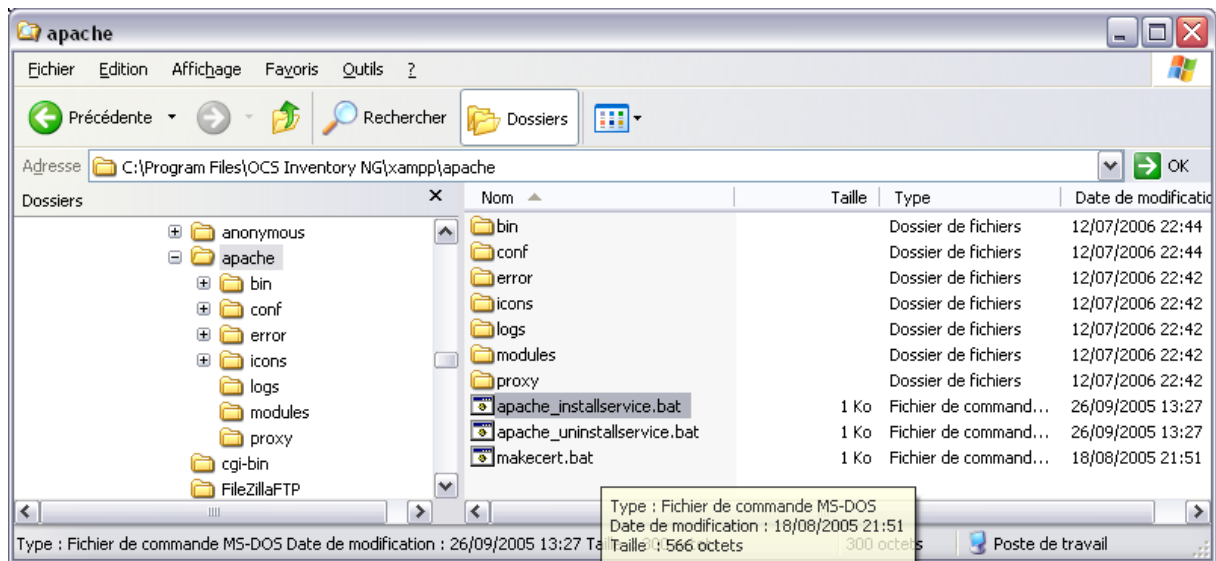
apache

Fichier Edition Affichage Favoris Outils ?

Précédente Rechercher Dossiers

Adresse C:\Program Files\OCS Inventory NG\xampp\apache OK

Dossiers ×

anonymous
apache
bin
conf
error
icons
logs
modules
proxy
cgi-bin
FileZillaFTP

| Nom | Taille | Type | Date de modificatio |
|---|---|---|---|
| bin | | Dossier de fichiers | 12/07/2006 22:44 |
| conf | | Dossier de fichiers | 12/07/2006 22:44 |
| error | | Dossier de fichiers | 12/07/2006 22:42 |
| icons | | Dossier de fichiers | 12/07/2006 22:42 |
| logs | | Dossier de fichiers | 12/07/2006 22:42 |
| modules | | Dossier de fichiers | 12/07/2006 22:42 |
| proxy | | Dossier de fichiers | 12/07/2006 22:42 |
| apache_installservice.bat | 1 Ko | Fichier de command... | 26/09/2005 13:27 |
| apache_uninstallservice.bat | 1 Ko | Fichier de command... | 26/09/2005 13:27 |
| makecert.bat | 1 Ko | Fichier de command... | 18/08/2005 21:51 |

Type : Fichier de commande MS-DOS
Date de modification : 18/08/2005 21:51
Taille : 566 octets

Type : Fichier de commande MS-DOS Date de modification : 26/09/2005 13:27 Tai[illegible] 300 octets Poste de travail